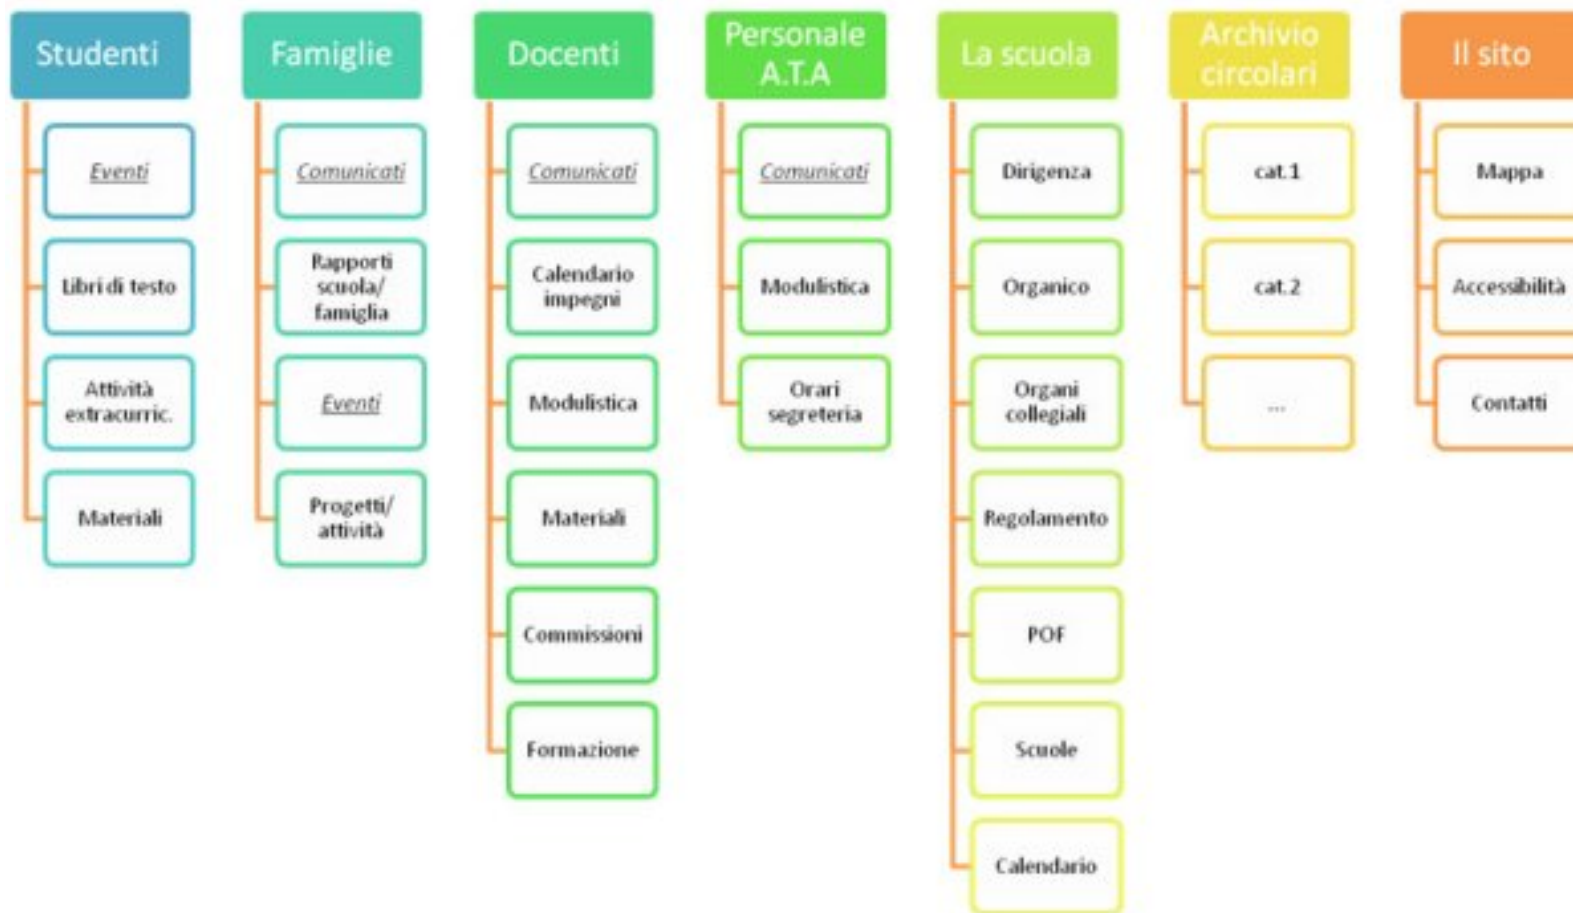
Studenti

Eventi

Libri di testo

Attività extracurric.

Materiali

Famiglie

Comunicati

Rapporti scuola/ famiglia

Eventi

Progetti/ attività

Docenti

Comunicati

Calendario impegni

Modulistica

Materiali

Commissioni

Formazione

Personale A.T.A

Comunicati

Modulistica

Orari segreteria

La scuola

Dirigenza

Organico

Organi collegiali

Regolamento

POF

Scuole

Calendario

Archivio circolari

cat.1

cat.2

...

Il sito

Mappa

Accessibilità

Contatti